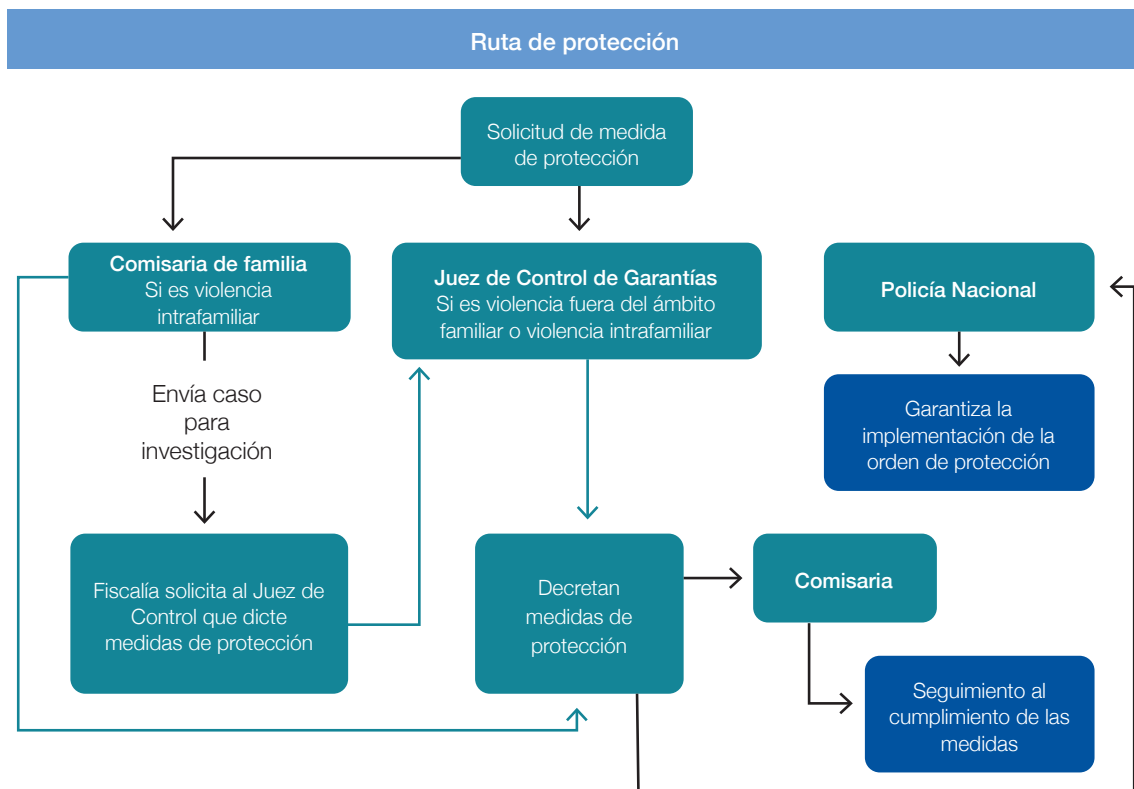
Ruta de protección

Solicitud de medida de protección

Comisaria de familia
Si es violencia intrafamiliar

Juez de Control de Garantías
Si es violencia fuera del ámbito familiar o violencia intrafamiliar

Policía Nacional

Garantiza la implementación de la orden de protección

Envía caso para investigación

Fiscalía solicita al Juez de Control que dicte medidas de protección

Decretan medidas de protección

Comisaria

Seguimiento al cumplimiento de las medidas